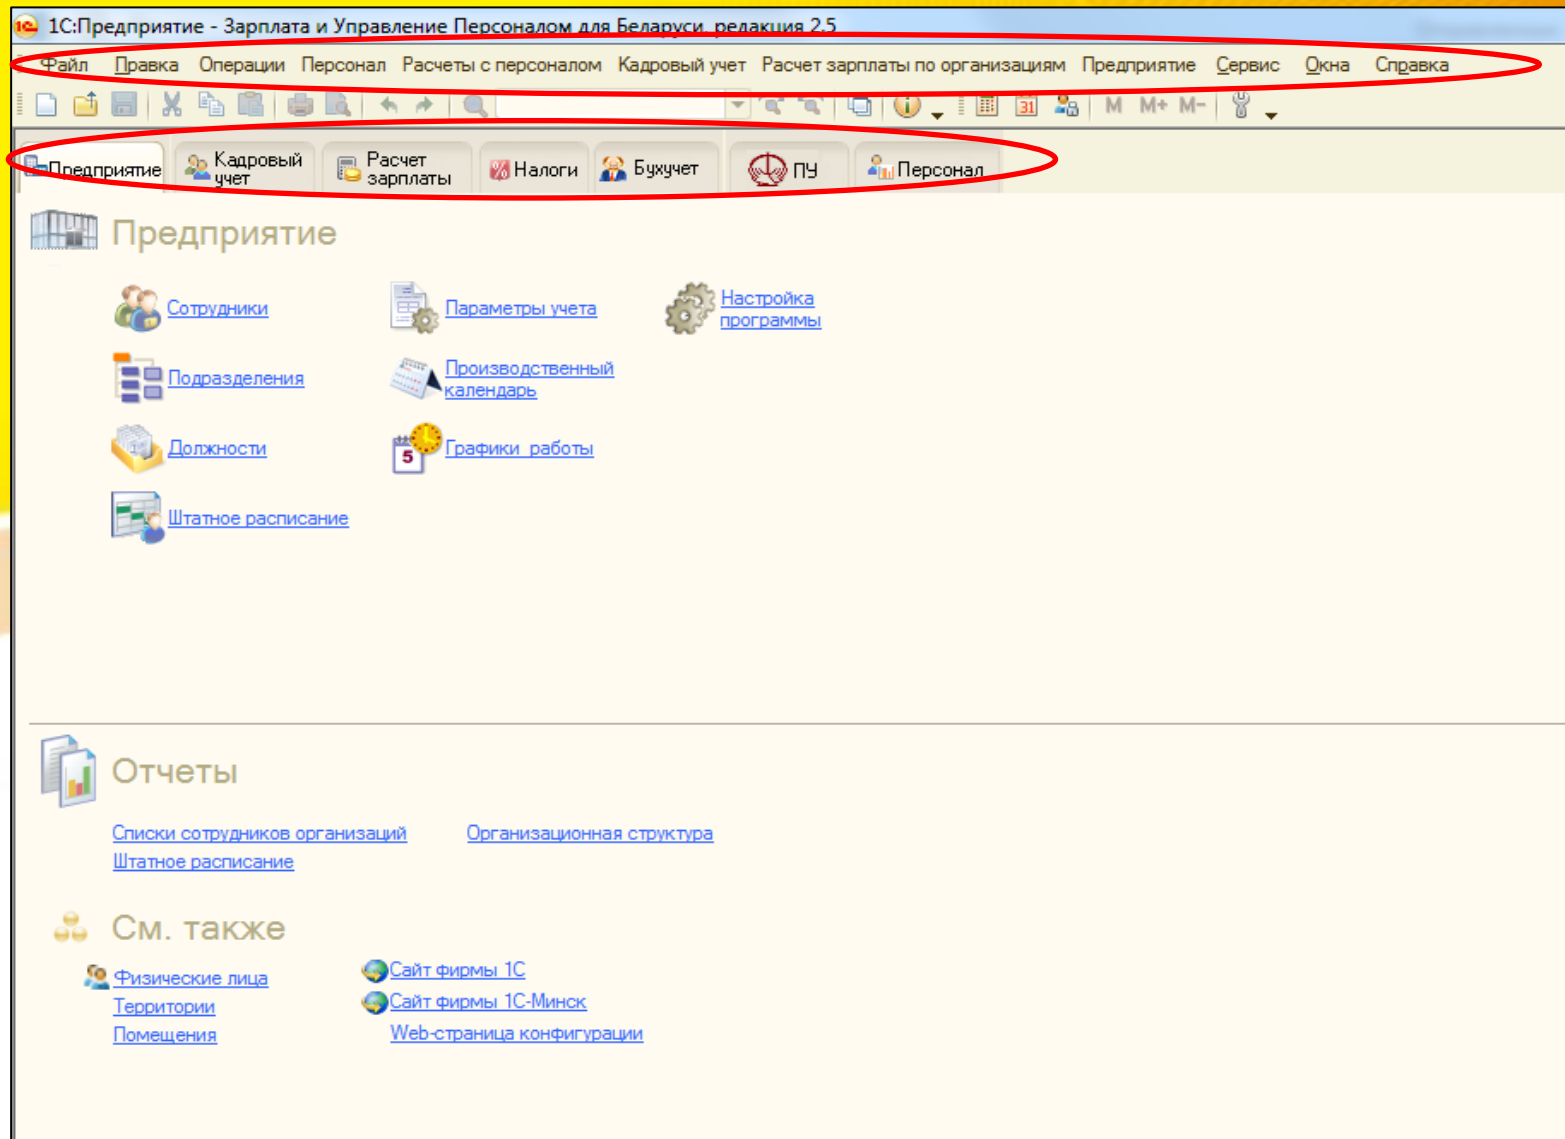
1С:Предприятие - Зарплата и Управление Персоналом для Беларуси, редакция 2.5

Файл Правка Операции Персонал Расчеты с персоналом Кадровый учет Расчет зарплаты по организациям Предприятие Сервис Окна Справка

M M+ M-

Предприятие Кадровый учет Расчет зарплаты Налоги Бухучет ПУ Персонал

Предприятие

Сотрудники
Параметры учета
Настройка программы
Подразделения
Производственный календарь
Должности
Графики работы
Штатное расписание

Отчеты

Списки сотрудников организаций
Организационная структура
Штатное расписание

См. также

Физические лица
Территории
Помещения
Сайт фирмы 1С
Сайт фирмы 1С-Минск
Web-страница конфигурации